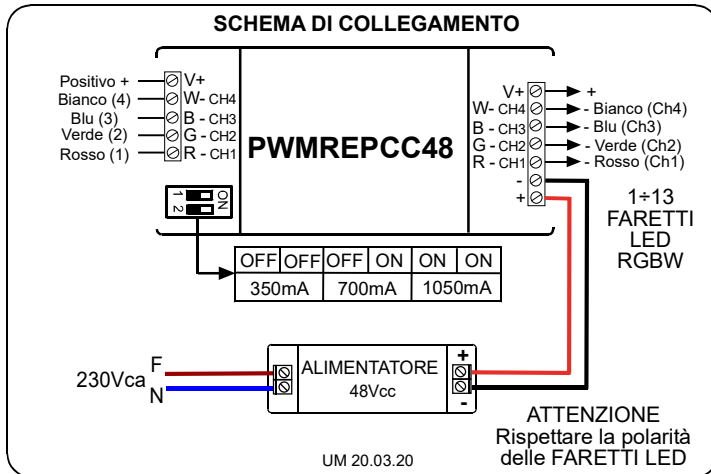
SCHEMA DI COLLEGAMENTO

Positivo +
Bianco (4)
Blu (3)
Verde (2)
Rosso (1)

V+
W- CH4
B - CH3
G - CH2
R - CH1

PWMREPCC48

1 2 ON

V+
W- CH4
B - CH3
G - CH2
R - CH1
-
+

+
- Bianco (Ch4)
- Blu (Ch3)
- Verde (Ch2)
- Rosso (Ch1)

1÷13 FARETTI LED RGBW

| OFF | OFF | OFF | ON | ON | ON |
|---|---|---|---|---|---|
| 350mA | | 700mA | | 1050mA | |

230Vca F N

ALIMENTATORE 48Vcc

+
-

ATTENZIONE
Rispettare la polarità delle FARETTI LED

UM 20.03.20